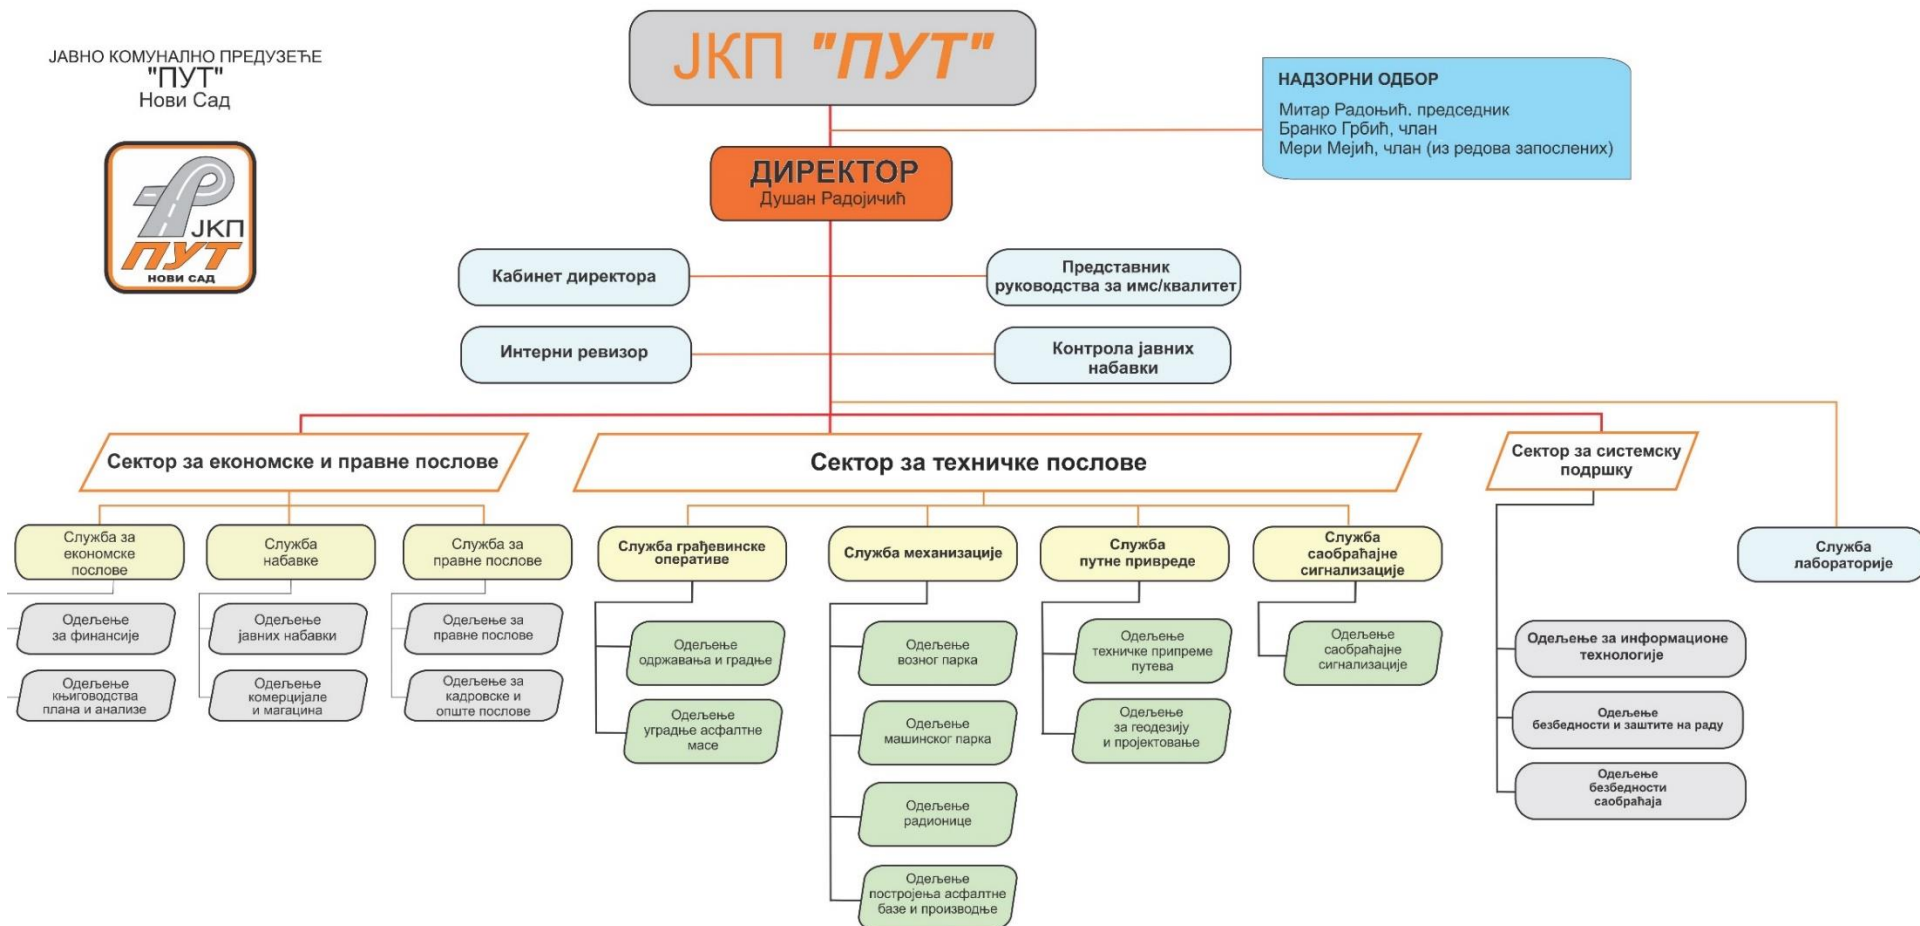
ЈАВНО КОМУНАЛНО ПРЕДУЗЕЋЕ
"ПУТ"
Нови Сад

ЈКП
ПУТ
НОВИ САД

ЈКП "ПУТ"

НАДЗОРНИ ОДБОР
Митар Радоњић, председник
Бранко Грбић, члан
Мери Мејић, члан (из редова запослених)

ДИРЕКТОР
Душан Радојичић

Кабинет директора

Представник руководства за имс/квалитет

Интерни ревизор

Контрола јавних набавки

Сектор за економске и правне послове

Сектор за техничке послове

Сектор за системску подршку

Служба за економске послове

Служба набавке

Служба за правне послове

Одељење за финансије

Одељење књиговодства плана и анализе

Одељење јавних набавки

Одељење комерцијале и магацина

Одељење за правне послове

Одељење за кадровске и опште послове

Служба грађевинске оперативе

Одељење одржавања иградње

Одељење уградње асфалтне масе

Служба механизације

Одељење возног парка

Одељење машинског парка

Одељење радионице

Одељење постројења асфалтне базе и производње

Служба путне привреде

Одељење техничке припреме путева

Одељење за геодезију и пројектовање

Служба саобраћајне сигнализације

Одељење саобраћајне сигнализације

Одељење за информационе технологије

Одељење безбедности и заштите на раду

Одељење безбедности саобраћаја

Служба лабораторије